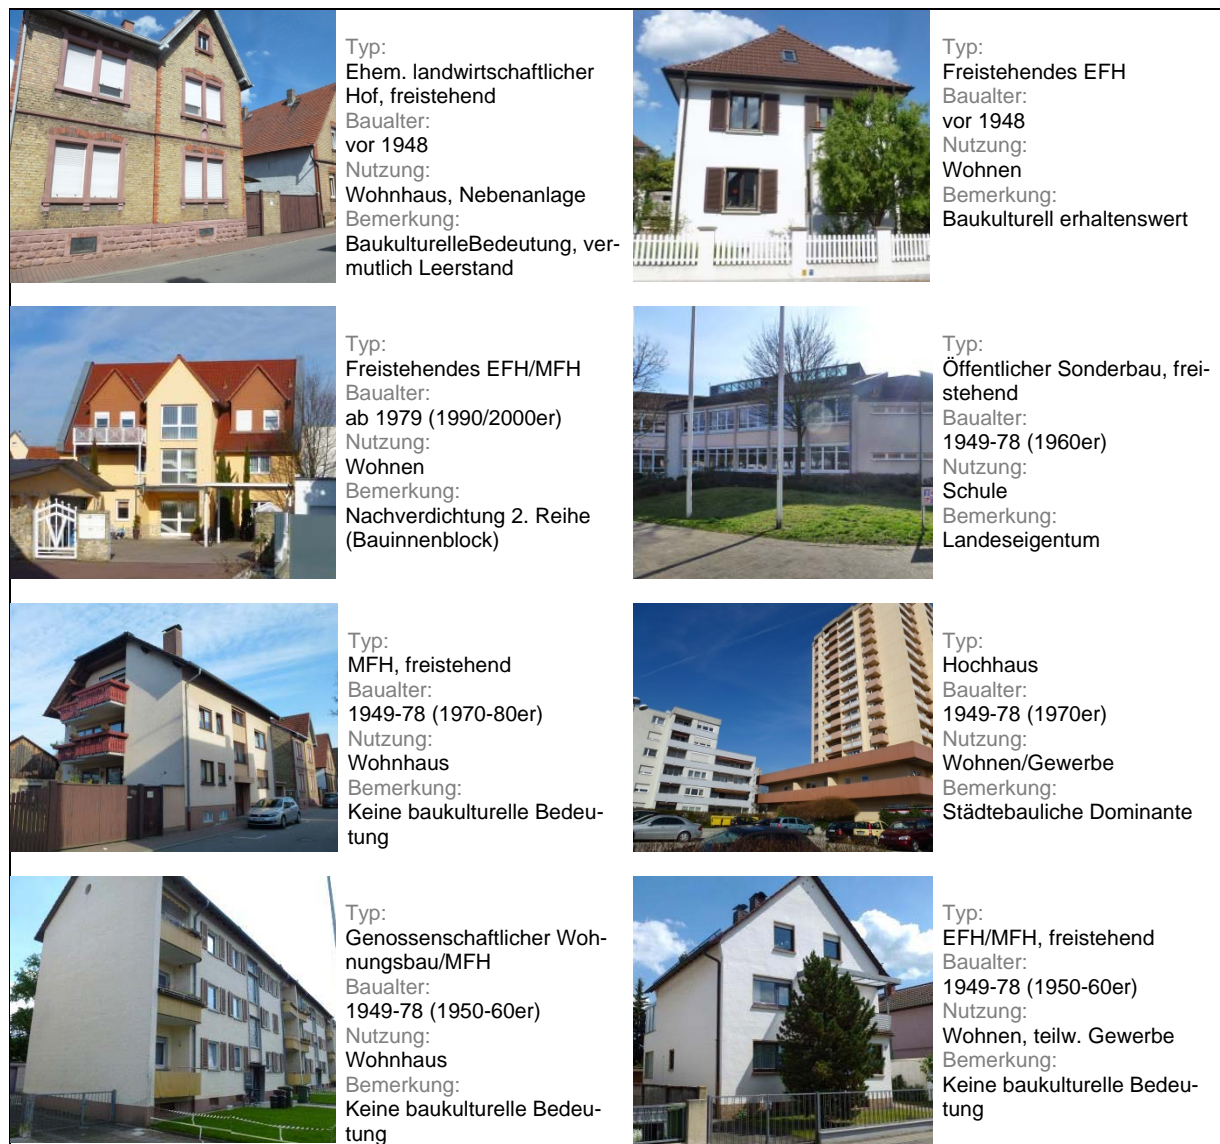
Typ:
Ehem. landwirtschaftlicher Hof, freistehend
Baualter:
vor 1948
Nutzung:
Wohnhaus, Nebenanlage
Bemerkung:
BaukulturelleBedeutung, vermutlich Leerstand

Typ:
Freistehendes EFH
Baualter:
vor 1948
Nutzung:
Wohnen
Bemerkung:
Baukulturell erhaltenswert

Typ:
Freistehendes EFH/MFH
Baualter:
ab 1979 (1990/2000er)
Nutzung:
Wohnen
Bemerkung:
Nachverdichtung 2. Reihe (Bauinnenblock)

Typ:
Öffentlicher Sonderbau, freistehend
Baualter:
1949-78 (1960er)
Nutzung:
Schule
Bemerkung:
Landeseigentum

Typ:
MFH, freistehend
Baualter:
1949-78 (1970-80er)
Nutzung:
Wohnhaus
Bemerkung:
Keine baukulturelle Bedeutung

Typ:
Hochhaus
Baualter:
1949-78 (1970er)
Nutzung:
Wohnen/Gewerbe
Bemerkung:
Städtebauliche Dominante

Typ:
Genossenschaftlicher Wohnungsbau/MFH
Baualter:
1949-78 (1950-60er)
Nutzung:
Wohnhaus
Bemerkung:
Keine baukulturelle Bedeutung

Typ:
EFH/MFH, freistehend
Baualter:
1949-78 (1950-60er)
Nutzung:
Wohnen, teilw. Gewerbe
Bemerkung:
Keine baukulturelle Bedeutung